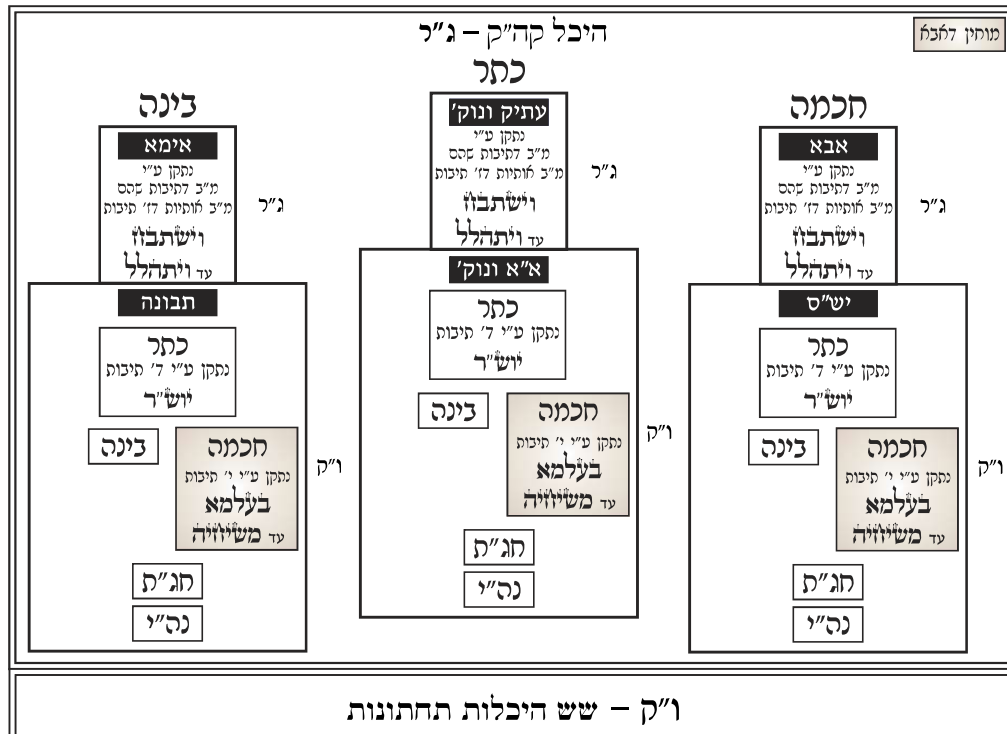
מוחין דאבא

היכל קה"ק – ג"ר

כתר

עתיק ונוק'
נתקן ע"י
מ"ב דתיבות שהס
מ"ב אותיות דז' תיבות
וישתבח
עד ויתהלל

ג"ר

א"א ונוק'

כתר
נתקן ע"י ד' תיבות
יוש"ר

בינה

חכמה
נתקן ע"י י' תיבות
בעלמא
עד משיזיה

ו"ק

חג"ת

נה"י

בינה

אימא
נתקן ע"י
מ"ב דתיבות שהס
מ"ב אותיות דז' תיבות
וישתבח
עד ויתהלל

ג"ר

תבונה

כתר
נתקן ע"י ד' תיבות
יוש"ר

בינה

חכמה
נתקן ע"י י' תיבות
בעלמא
עד משיזיה

ו"ק

חג"ת

נה"י

חכמה

אבא
נתקן ע"י
מ"ב דתיבות שהס
מ"ב אותיות דז' תיבות
וישתבח
עד ויתהלל

ג"ר

ישו"ס

כתר
נתקן ע"י ד' תיבות
יוש"ר

בינה

חכמה
נתקן ע"י י' תיבות
בעלמא
עד משיזיה

ו"ק

חג"ת

נה"י

ו"ק – שש היכלות תחתונות